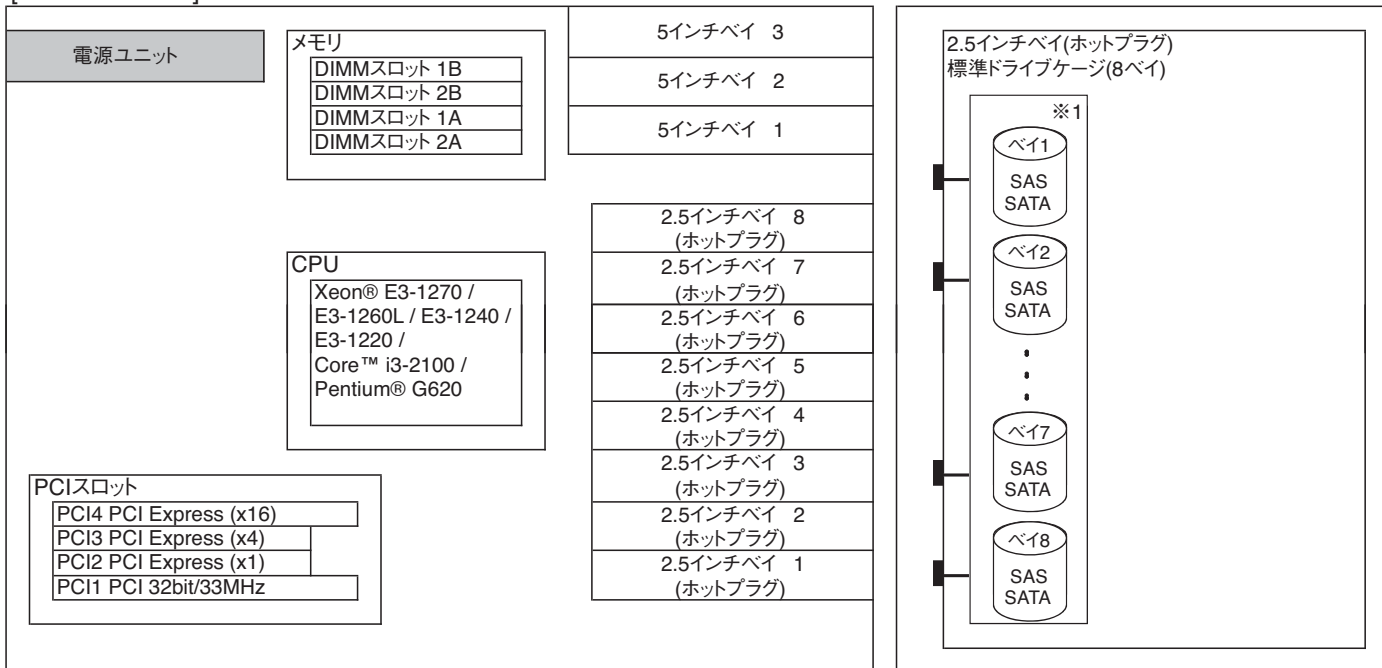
電源ユニット

メモリ
DIMMスロット 1B
DIMMスロット 2B
DIMMスロット 1A
DIMMスロット 2A

5インチベイ 3
5インチベイ 2
5インチベイ 1

CPU
Xeon® E3-1270 / E3-1260L / E3-1240 / E3-1220 / Core™ i3-2100 / Pentium® G620

2.5インチベイ 8 (ホットプラグ)
2.5インチベイ 7 (ホットプラグ)
2.5インチベイ 6 (ホットプラグ)
2.5インチベイ 5 (ホットプラグ)
2.5インチベイ 4 (ホットプラグ)
2.5インチベイ 3 (ホットプラグ)
2.5インチベイ 2 (ホットプラグ)
2.5インチベイ 1 (ホットプラグ)

PCIスロット
PCI4 PCI Express (x16)
PCI3 PCI Express (x4)
PCI2 PCI Express (x1)
PCI1 PCI 32bit/33MHz

2.5インチベイ(ホットプラグ)
標準ドライブケージ(8ベイ)
※1
ベイ1
SAS
SATA
ベイ2
SAS
SATA
ベイ7
SAS
SATA
ベイ8
SAS
SATA